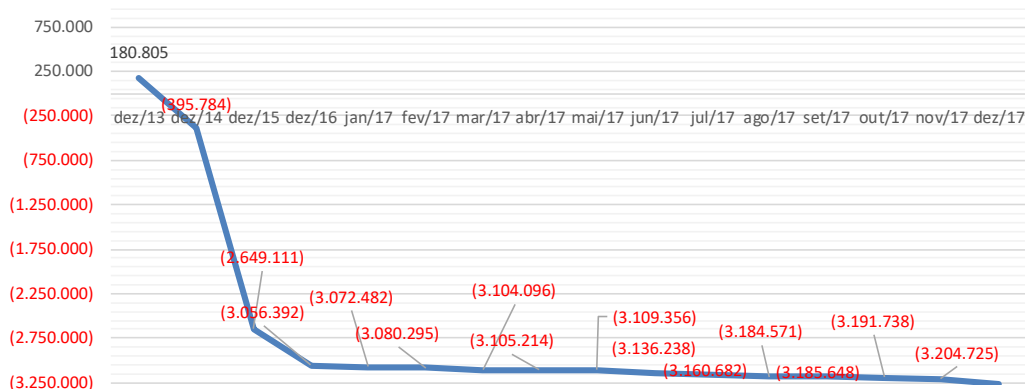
750.000
250.000
(250.000)
(750.000)
(1.250.000)
(1.750.000)
(2.250.000)
(2.750.000)
(3.250.000)

180.805
(395.784)
dez/13 dez/14 dez/15 dez/16 jan/17 fev/17 mar/17 abr/17 mai/17 jun/17 jul/17 ago/17 set/17 out/17 nov/17 dez/17

(2.649.111)
(3.056.392)
(3.072.482)
(3.080.295)
(3.104.096)
(3.105.214)
(3.109.356)
(3.136.238)
(3.160.682)
(3.184.571)
(3.185.648)
(3.191.738)
(3.204.725)